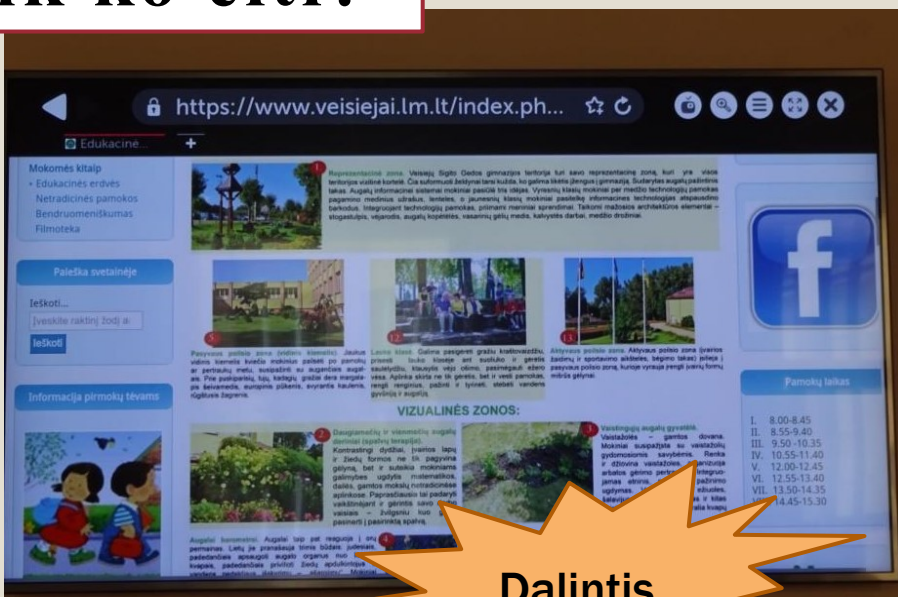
https://www.veisiejai.lm.lt/index.ph...

Edukacinė...

Mokomės kitaip
• Edukacinės erdvės
Netradicinės pamokos
Bendruomeniškumas
Filmoteka

Paieška svetainėje

Ieškoti...
[veskite raktinį žodį a

Ieškoti

Informacija pirmokų tėvams

Reprezentacinė zona. Veisiejų Sigito Gedos gimnazijos teritorija turi savo reprezentacinę zoną, kuri yra visos teritorijos vizitinė kortelė. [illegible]

VIZUALINĖS ZONOS:

Pamokų laikas

I. 8.00-8.45
II. 8.55-9.40
III. 9.50-10.35
IV. 10.55-11.40
V. 12.00-12.45
VI. 12.55-13.40
VII. 13.50-14.35
14.45-15.30

Dalintis